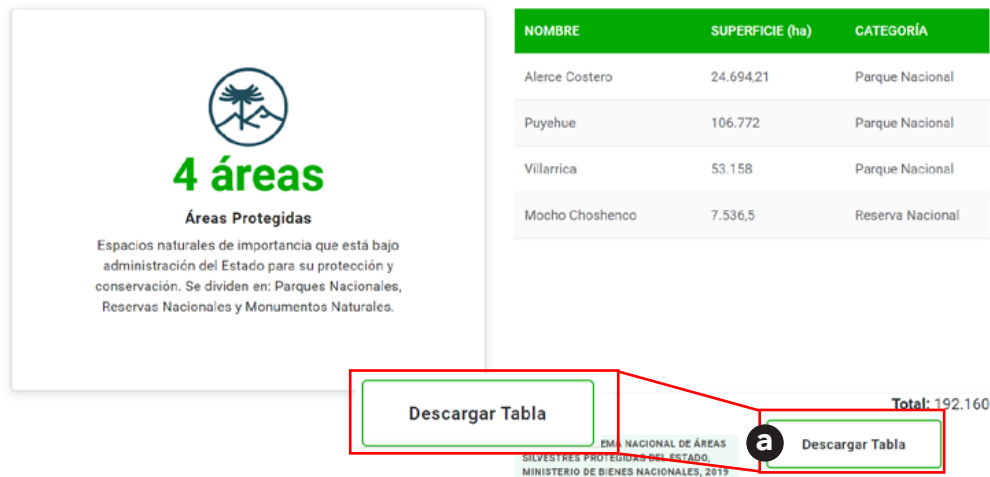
4 áreas

Áreas Protegidas

Espacios naturales de importancia que está bajo administración del Estado para su protección y conservación. Se dividen en: Parques Nacionales, Reservas Nacionales y Monumentos Naturales.

| NOMBRE | SUPERFICIE (ha) | CATEGORÍA |
|---|---|---|
| Alerce Costero | 24.694,21 | Parque Nacional |
| Puyehue | 106.772 | Parque Nacional |
| Villarrica | 53.158 | Parque Nacional |
| Mocho Choshenco | 7.536,5 | Reserva Nacional |

Total: 192.160

Descargar Tabla

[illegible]EMA NACIONAL DE ÁREAS SILVESTRES PROTEGIDAS DEL ESTADO, MINISTERIO DE BIENES NACIONALES, 2019

a

Descargar Tabla